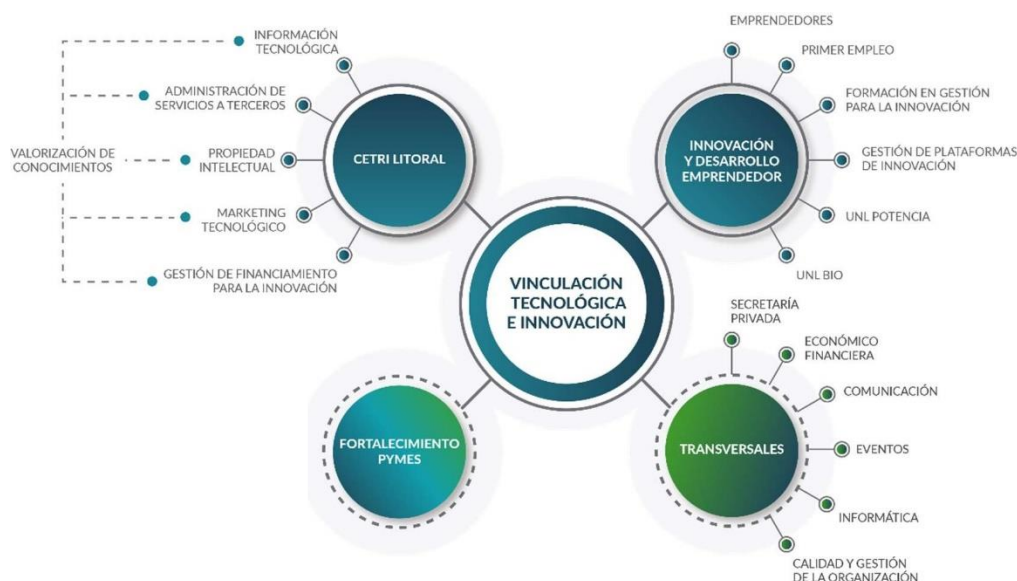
VINCULACIÓN TECNOLÓGICA E INNOVACIÓN

CETRI LITORAL

INFORMACIÓN TECNOLÓGICA

ADMINISTRACIÓN DE SERVICIOS A TERCEROS

PROPIEDAD INTELECTUAL

MARKETING TECNOLÓGICO

GESTIÓN DE FINANCIAMIENTO PARA LA INNOVACIÓN

VALORIZACIÓN DE CONOCIMIENTOS

INNOVACIÓN Y DESARROLLO EMPRENDEDOR

EMPRENDEDORES

PRIMER EMPLEO

FORMACIÓN EN GESTIÓN PARA LA INNOVACIÓN

GESTIÓN DE PLATAFORMAS DE INNOVACIÓN

UNL POTENCIA

UNL BIO

FORTALECIMIENTO PYMES

TRANSVERSALES

SECRETARÍA PRIVADA

ECONÓMICO FINANCIERA

COMUNICACIÓN

EVENTOS

INFORMÁTICA

CALIDAD Y GESTIÓN DE LA ORGANIZACIÓN